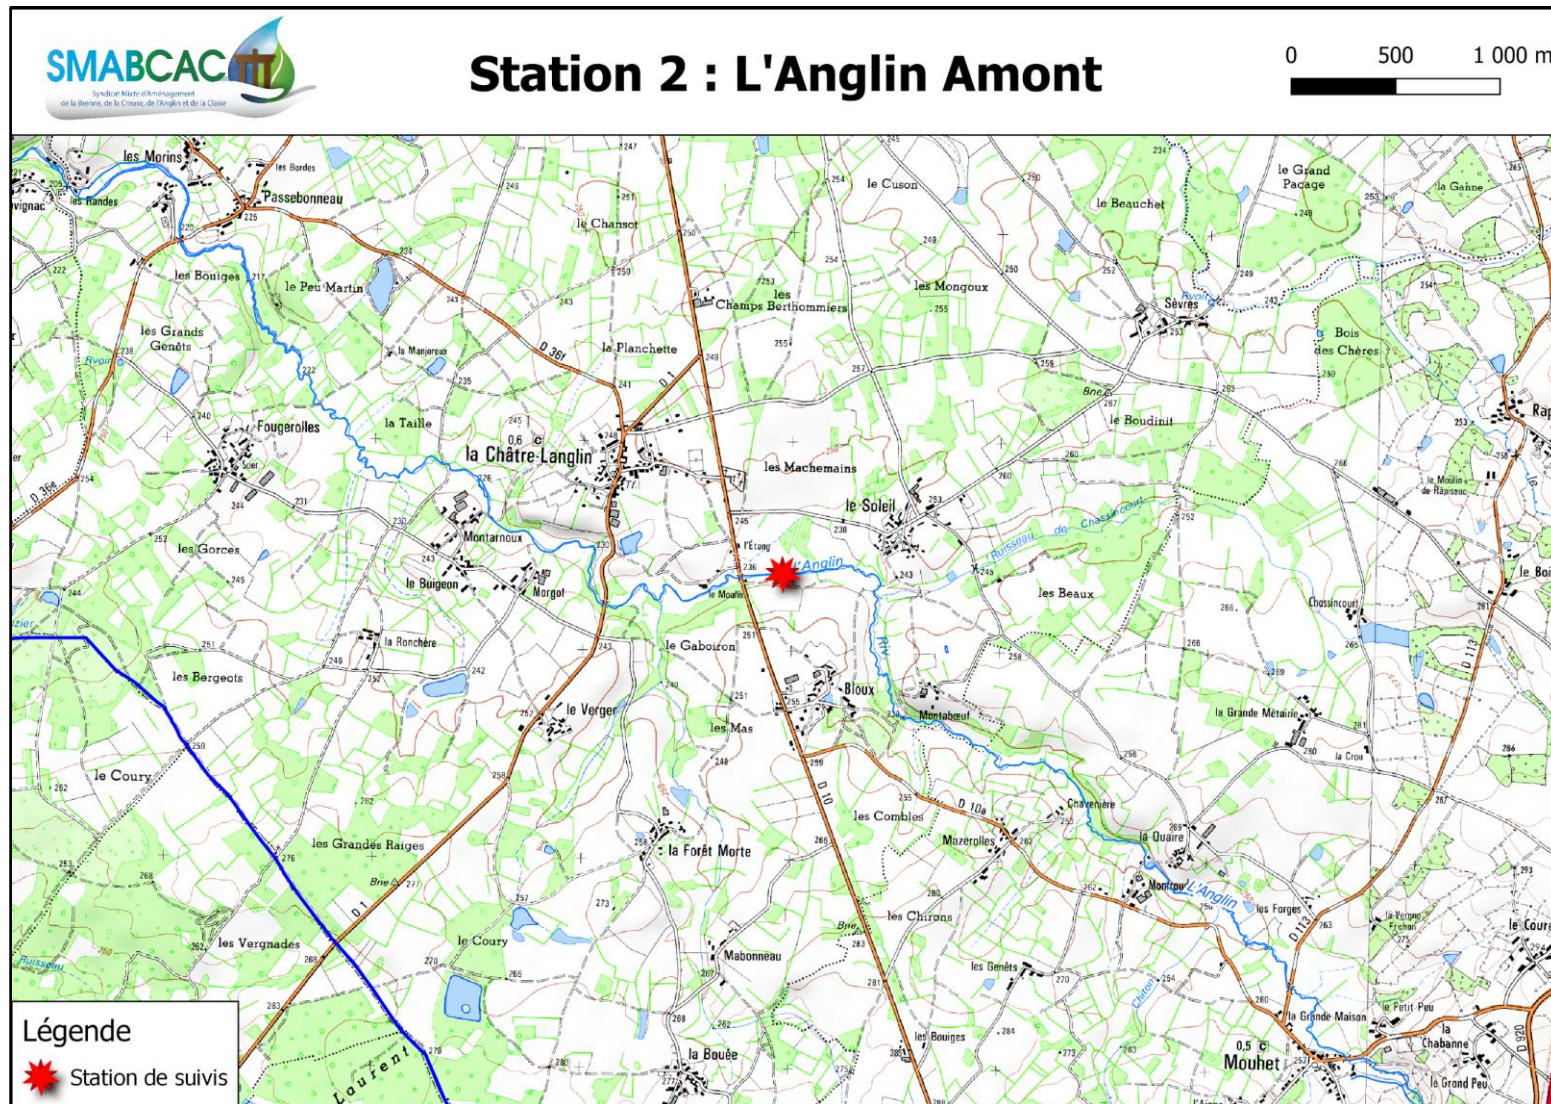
SMABCAC
Syndicat Mixte d'Aménagement de la Brenne, de la Creuse, de l'Anglin et de la Claise

Station 2 : L'Anglin Amont

0 500 1 000 m

les Morins
les Bordes
Passebonneau
les Randes
le Chansot
le Cuson
le Beauchet
le Grand Pacage
la Gaine
les Bouiges
le Peu Martin
les Champs Berthommiers
les Mongoux
Sèvres
Bois des Chères
les Grands Genêts
la Manjoreau
la Planchette
D 36
Fougerolles
la Taille
la Châtre-Langlin
le Boudinit
les Machemains
le Soleil
Ruisseau de Chassincourt
le Moulin de Rapissac
les Gorces
Montarnoux
l'Étang
L'Anglin
le Moulin
le Buigeon
Morgot
les Beaux
Chassincourt
la Ronchère
le Gaboiron
les Bergeots
Bloux
Montabœuf
la Grande Métairie
le Verger
les Mas
la Crou
le Coury
les Combles
D 10
D 10a
Chaveniere
la Quaire
Mazerolles
les Grandes Raiges
la Forêt Morte
Montrou
L'Anglin
les Forges
D 113
la Verne Frelon
le Courg
les Chirons
les Vergnades
le Coury
Mabonneau
les Genêts
le Petit Peu
la Grande Maison
la Chabanne
le Grand Peu
la Bouée
les Bouiges
Mouhet
Lourent
Ruisseau
Ryon

Légende
Station de suivis